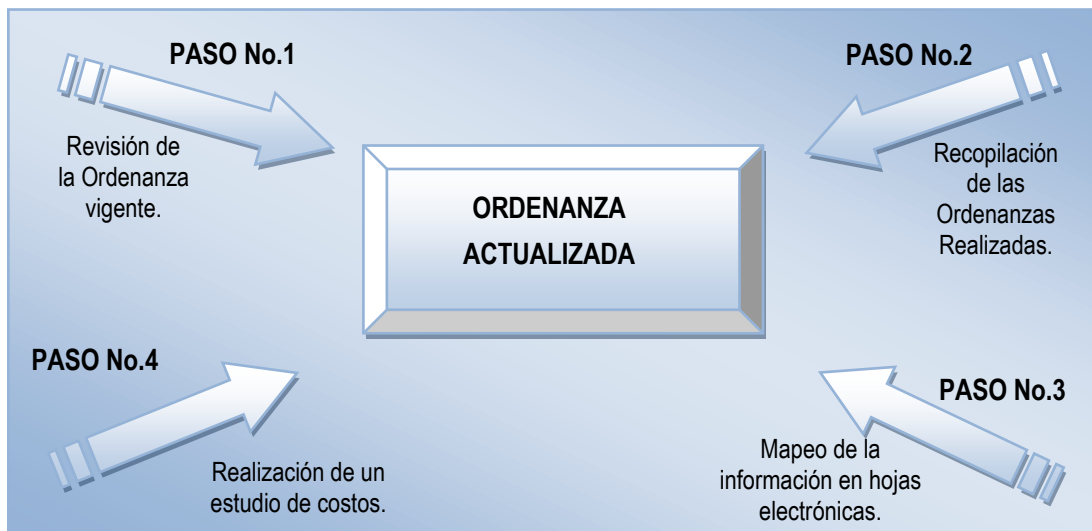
PASO No.1

Revisión de la Ordenanza vigente.

PASO No.2

Recopilación de las Ordenanzas Realizadas.

ORDENANZA ACTUALIZADA

PASO No.4

Realización de un estudio de costos.

PASO No.3

Mapeo de la información en hojas electrónicas.